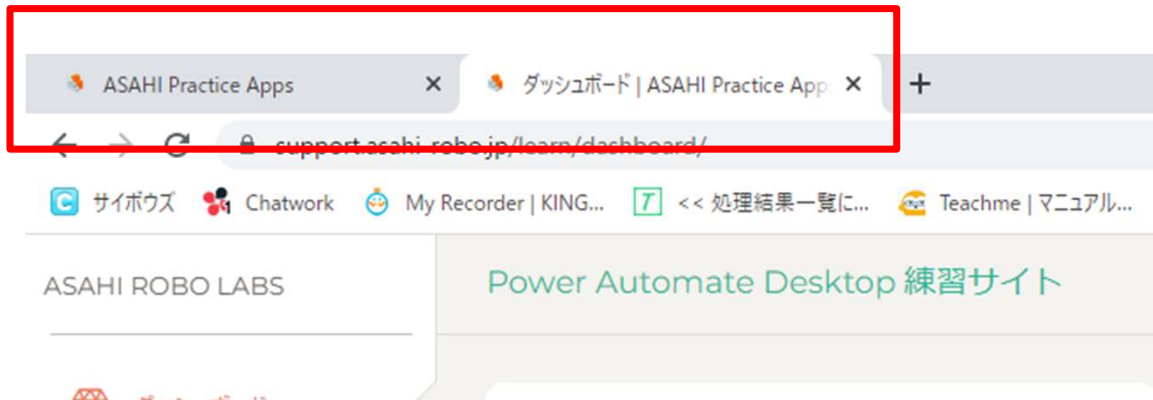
ASAHI Practice Apps ×
ダッシュボード | ASAHI Practice App ×
+

support.asahi-robo.jp/learn/dashboard/

サイボウズ Chatwork My Recorder | KING... << 処理結果一覧に... Teachme | マニュアル...

ASAHI ROBO LABS

Power Automate Desktop 練習サイト

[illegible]